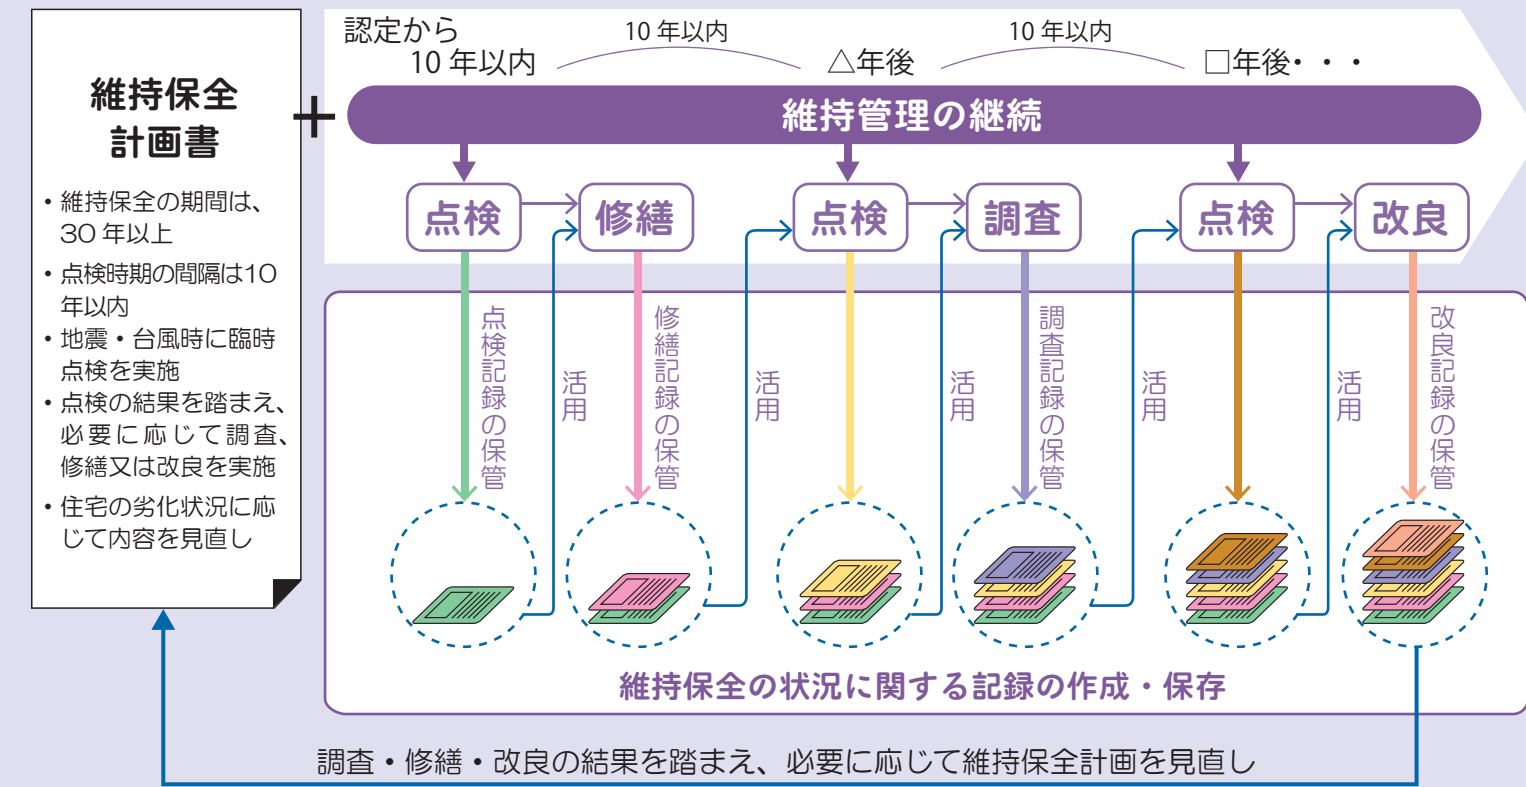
維持保全計画書

・維持保全の期間は、30 年以上
・点検時期の間隔は10年以内
・地震・台風時に臨時点検を実施
・点検の結果を踏まえ、必要に応じて調査、修繕又は改良を実施
・住宅の劣化状況に応じて内容を見直し

＋

認定から 10 年以内　10 年以内　△年後　10 年以内　□年後・・・

維持管理の継続

点検　修繕　点検　調査　点検　改良

点検記録の保管　活用　修繕記録の保管　活用　活用　調査記録の保管　活用　活用　改良記録の保管

維持保全の状況に関する記録の作成・保存

調査・修繕・改良の結果を踏まえ、必要に応じて維持保全計画を見直し